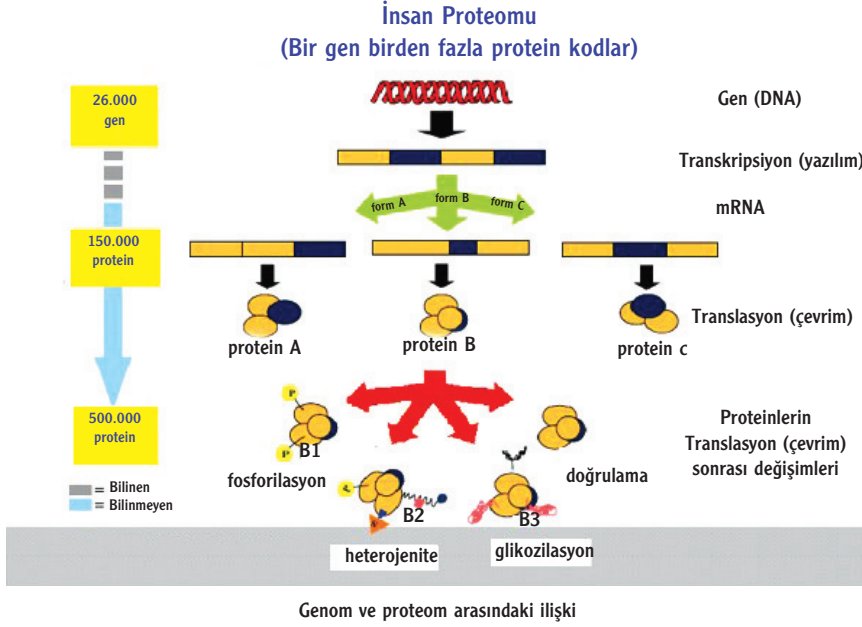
İnsan Proteomu
(Bir gen birden fazla protein kodlar)

26.000 gen

150.000 protein

500.000 protein

= Bilinen
= Bilinmeyen

Gen (DNA)

Transkripsiyon (yazılım)

form A
form B
form C

mRNA

protein A
protein B
protein c

Translasyon (çevrim)

P
P
B1
fosforilasyon

Proteinlerin Translasyon (çevrim) sonrası değişimleri

doğrulama

B2
heterojenite

B3
glikozilasyon

Genom ve proteom arasındaki ilişki